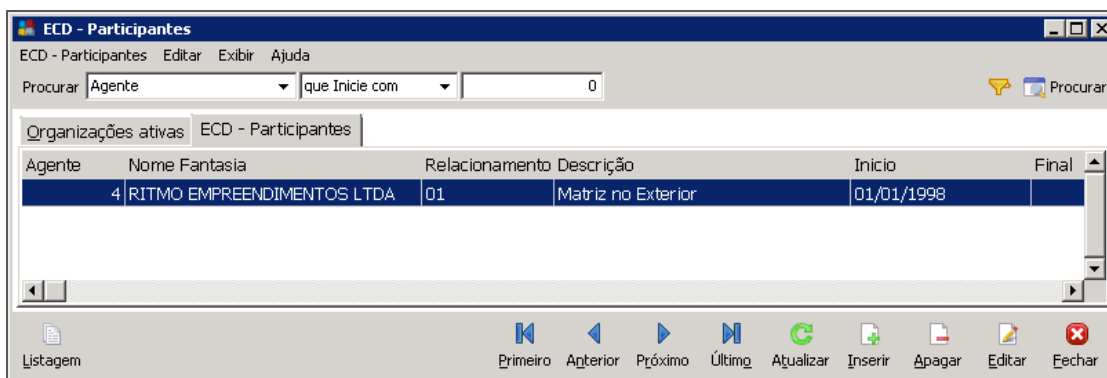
ECD - Participantes

ECD - Participantes Editar Exibir Ajuda

Procurar Agente que Inicie com 0 Procurar

Organizações ativas ECD - Participantes

| Agente | Nome Fantasia | Relacionamento | Descrição | Inicio | Final |
|---|---|---|---|---|---|
| 4 | RITMO EMPREENDIMENTOS LTDA | 01 | Matriz no Exterior | 01/01/1998 | |

Listagem Primeiro Anterior Próximo Último Atualizar Inserir Apagar Editar Fechar